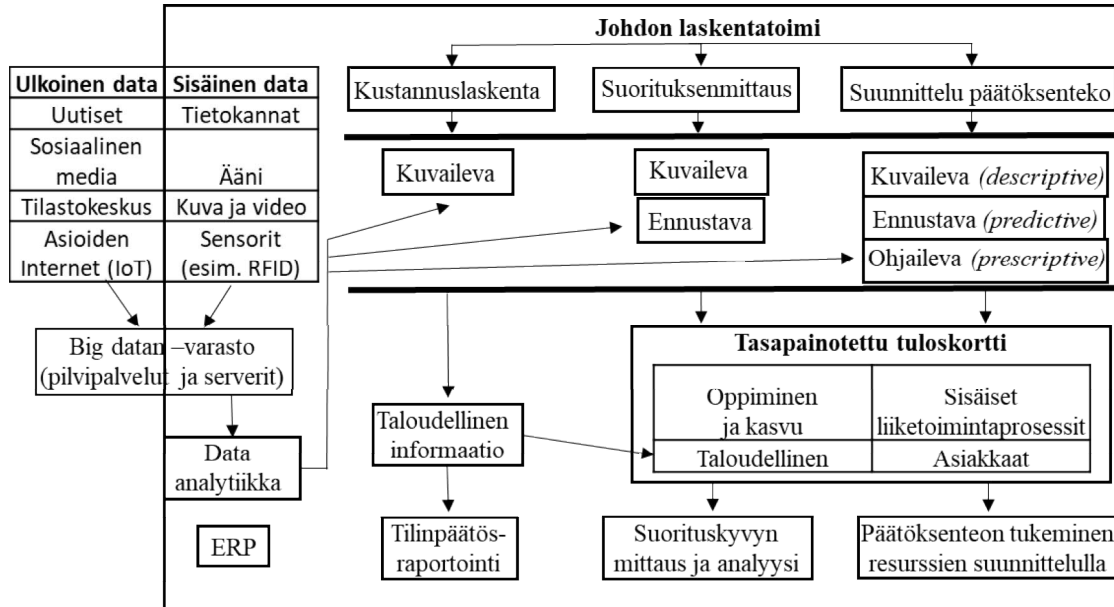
Johdon laskentatoimi

Kustannuslaskenta

Suorituksenmittaus

Suunnittelu päätöksenteko

| Ulkoinen data | Sisäinen data |
|---|---|
| Uutiset | Tietokannat |
| Sosiaalinen media | Ääni |
| Tilastokeskus | Kuva ja video |
| Asioiden Internet (IoT) | Sensorit (esim. RFID) |

Kuvaileva

Kuvaileva

Ennustava

Kuvaileva *(descriptive)*

Ennustava *(predictive)*

Ohjaileva *(prescriptive)*

Big datan –varasto (pilvipalvelut ja serverit)

Data analytiikka

ERP

Taloudellinen informaatio

Tasapainotettu tuloskortti

| Oppiminen ja kasvu | Sisäiset liiketoimintaprosessit |
|---|---|
| Taloudellinen | Asiakkaat |

Tilinpäätös-raportointi

Suorituskyvyn mittaus ja analyysi

Päätöksenteon tukeminen resurssien suunnittelulla